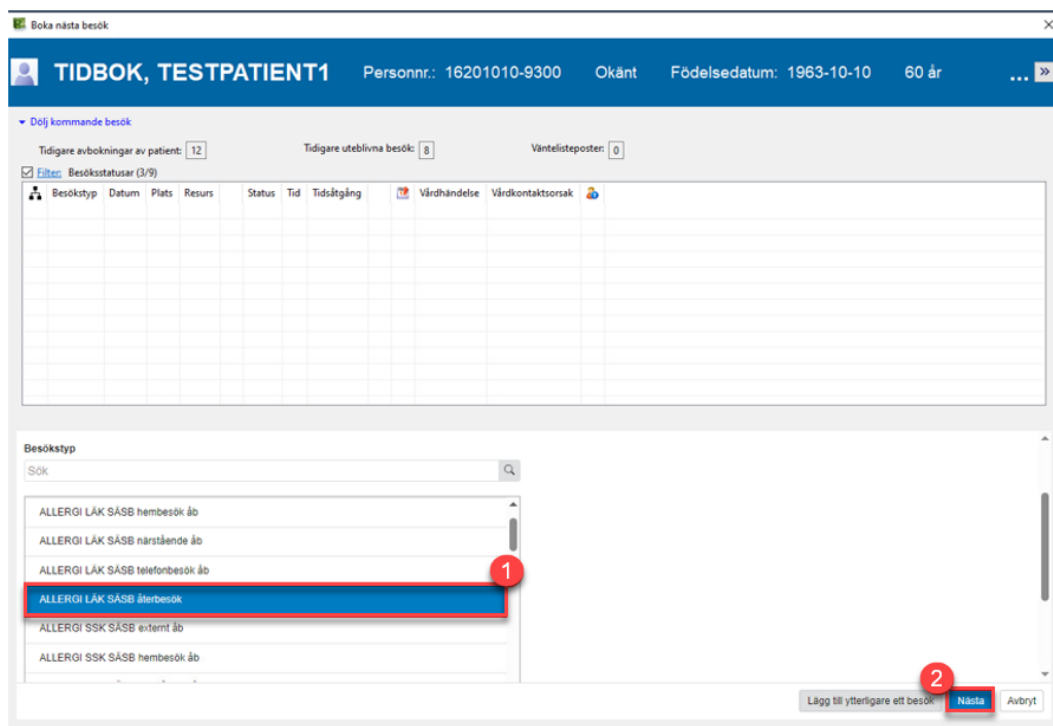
Boka nästa besök

TIDBOK, TESTPATIENT1 Personnr.: 16201010-9300 Okänt Födelsedatum: 1963-10-10 60 år ...

Dölj kommande besök

Tidigare avbokningar av patient: 12 Tidigare uteblivna besök: 8 Väntelisteposter: 0

Filter: Besöksstatusar (3/9)

| Besökstyp | Datum | Plats | Resurs | Status | Tid | Tidsåtgång | Vårdhändelse | Vårdkontaktsorsak |
|---|---|---|---|---|---|---|---|---|

Besökstyp

Sök

ALLERGI LÄK SÄSB hembesök åb
ALLERGI LÄK SÄSB närstående åb
ALLERGI LÄK SÄSB telefonbesök åb
ALLERGI LÄK SÄSB återbesök
ALLERGI SSK SÄSB externt åb
ALLERGI SSK SÄSB hembesök åb

1

2

Lägg till ytterligare ett besök Nästa Avbryt